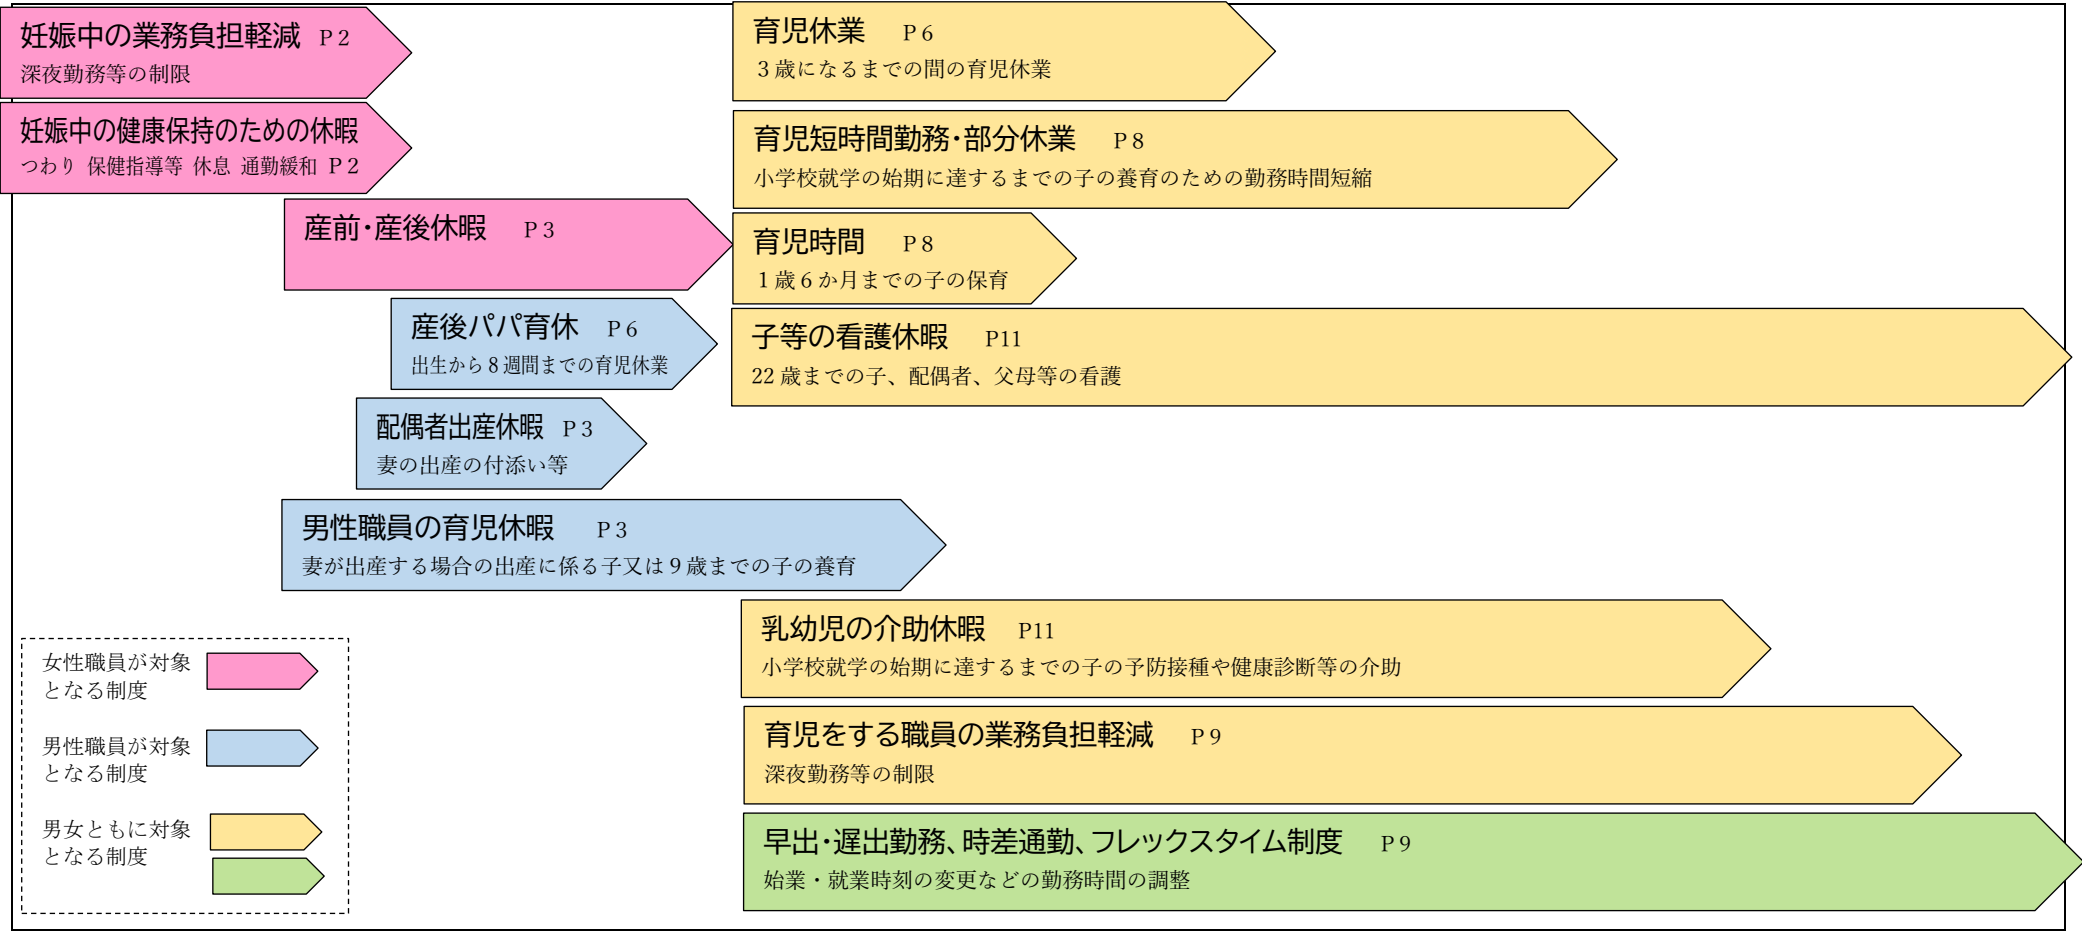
妊娠中の業務負担軽減　P２
深夜勤務等の制限

妊娠中の健康保持のための休暇
つわり　保健指導等　休息　通勤緩和　P２

産前・産後休暇　P３

産後パパ育休　P６
出生から８週間までの育児休業

配偶者出産休暇　P３
妻の出産の付添い等

男性職員の育児休暇　P３
妻が出産する場合の出産に係る子又は９歳までの子の養育

育児休業　P６
３歳になるまでの間の育児休業

育児短時間勤務・部分休業　P８
小学校就学の始期に達するまでの子の養育のための勤務時間短縮

育児時間　P８
１歳６か月までの子の保育

子等の看護休暇　P11
22 歳までの子、配偶者、父母等の看護

乳幼児の介助休暇　P11
小学校就学の始期に達するまでの子の予防接種や健康診断等の介助

育児をする職員の業務負担軽減　P９
深夜勤務等の制限

早出・遅出勤務、時差通勤、フレックスタイム制度　P９
始業・就業時刻の変更などの勤務時間の調整

女性職員が対象となる制度

男性職員が対象となる制度

男女ともに対象となる制度